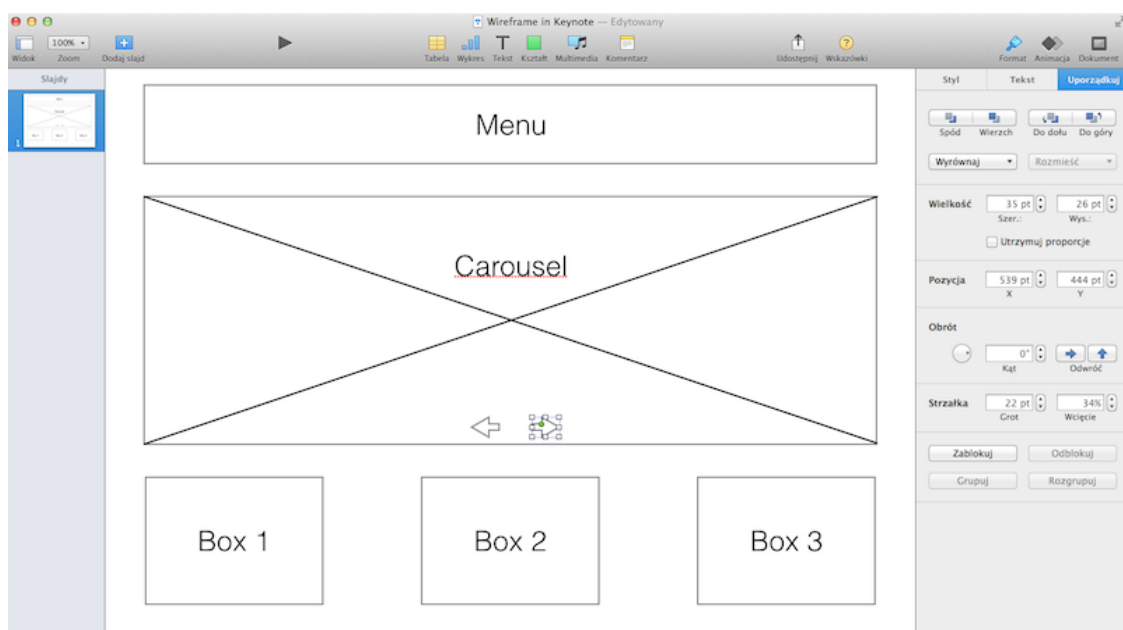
Wireframe in Keynote — Edytowany

Widok
100%
Zoom
Dodaj slajd
Tabela
Wykres
Tekst
Kształt
Multimedia
Komentarz
Udostępnij
Wskazówki
Format
Animacja
Dokument

Slajdy
1

Menu

Carousel

Box 1
Box 2
Box 3

Styl
Tekst
Uporządkuj

Spód
Wierzch
Do dołu
Do góry

Wyrównaj
Rozmieść

Wielkość
35 pt
Szer.
26 pt
Wys.
Utrzymuj proporcje

Pozycja
539 pt
X
444 pt
Y

Obrót
0°
Kąt
Odwróć

Strzałka
22 pt
Grot
34%
Wcięcie

Zablokuj
Odblokuj
Grupuj
Rozgrupuj